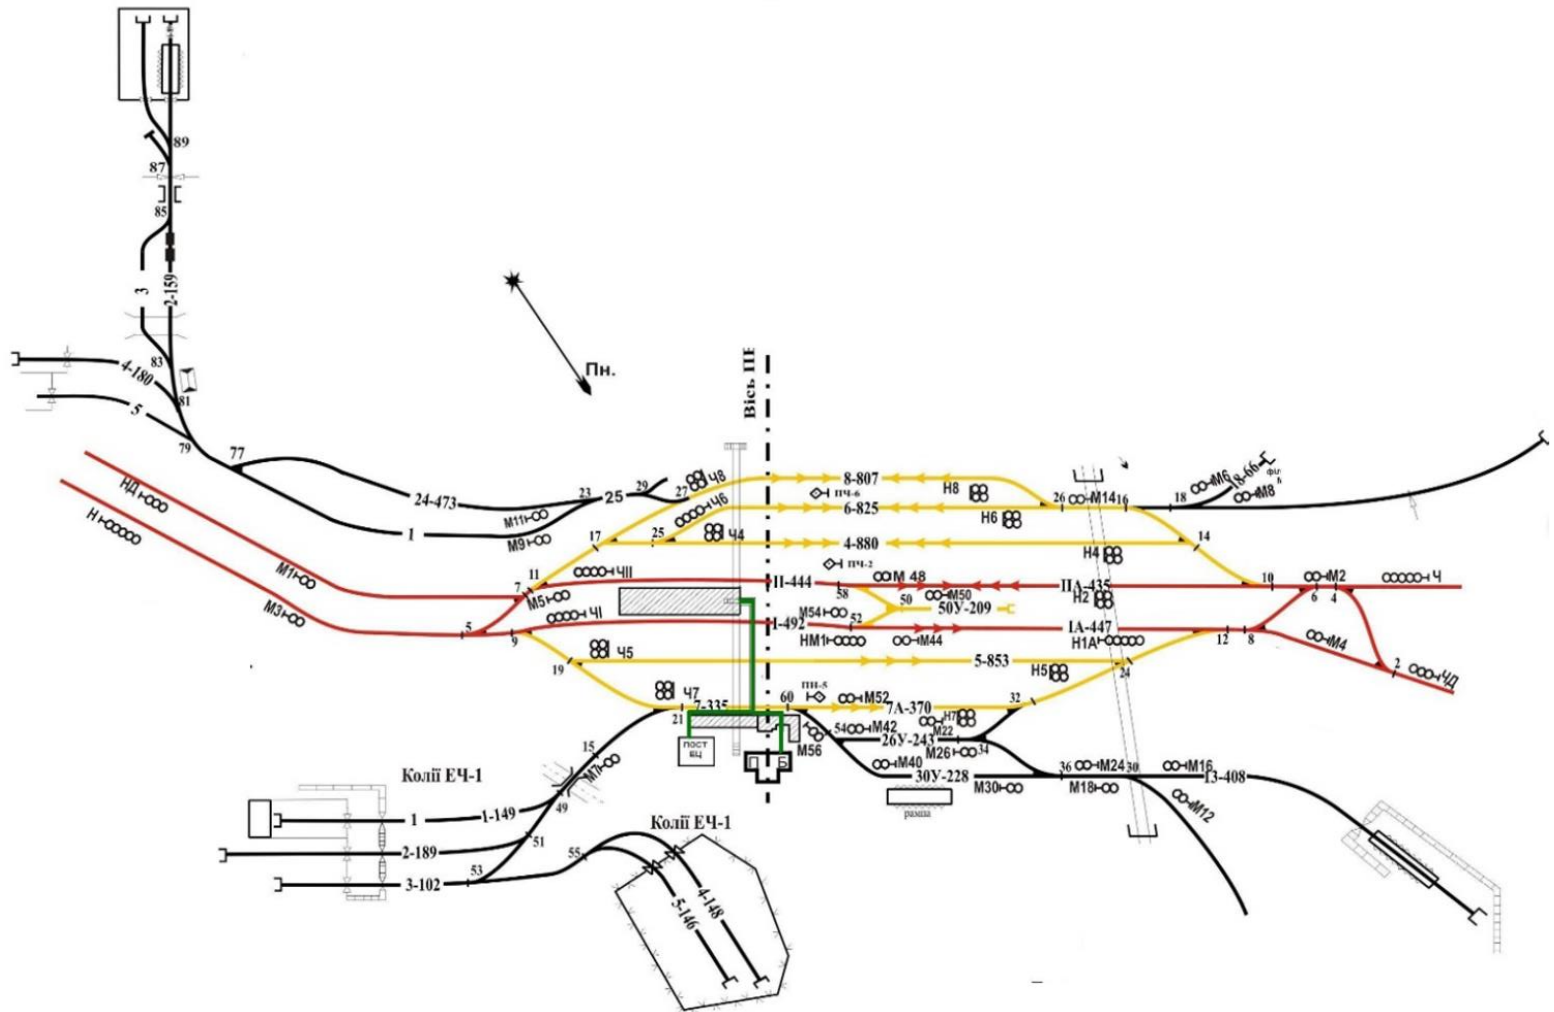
89
87
85
3
2-159
83
4-180
81
5
79
77
Пн.
Вісь ПЕ
НД
Н
24-473
1
23
25
29
27
Ч8
Ч6
M11
M9
8-807
ПЧ-6
6-825
Н8
Н6
26
M14
16
18
M6
18-66
M8
17
25
Ч4
4-880
14
Н4
ПЧ-2
M1
M3
7
11
ЧII
II-444
M 48
58
M50
IIA-435
Н2
10
M2
Ч
6
4
M5
ЧI
50
50У-209
5
9
I-492
M54
52
НM1
M44
IA-447
Н1А
12
8
M4
2
ЧД
Ч5
5-853
19
Н5
24
ПЧ-5
Ч7
7-335
60
M52
7А-370
Н7
32
21
54
M42
M22
26У-243
M26
34
15
Колії ЕЧ-1
M7
ПОСТ ЕЦ
M56
П
Б
M40
30У-228
M30
36
M24
M18
30
M16
13-408
M12
рампа
49
1
1-149
51
2-189
55
Колії ЕЧ-1
53
3-102
5-146
4-148